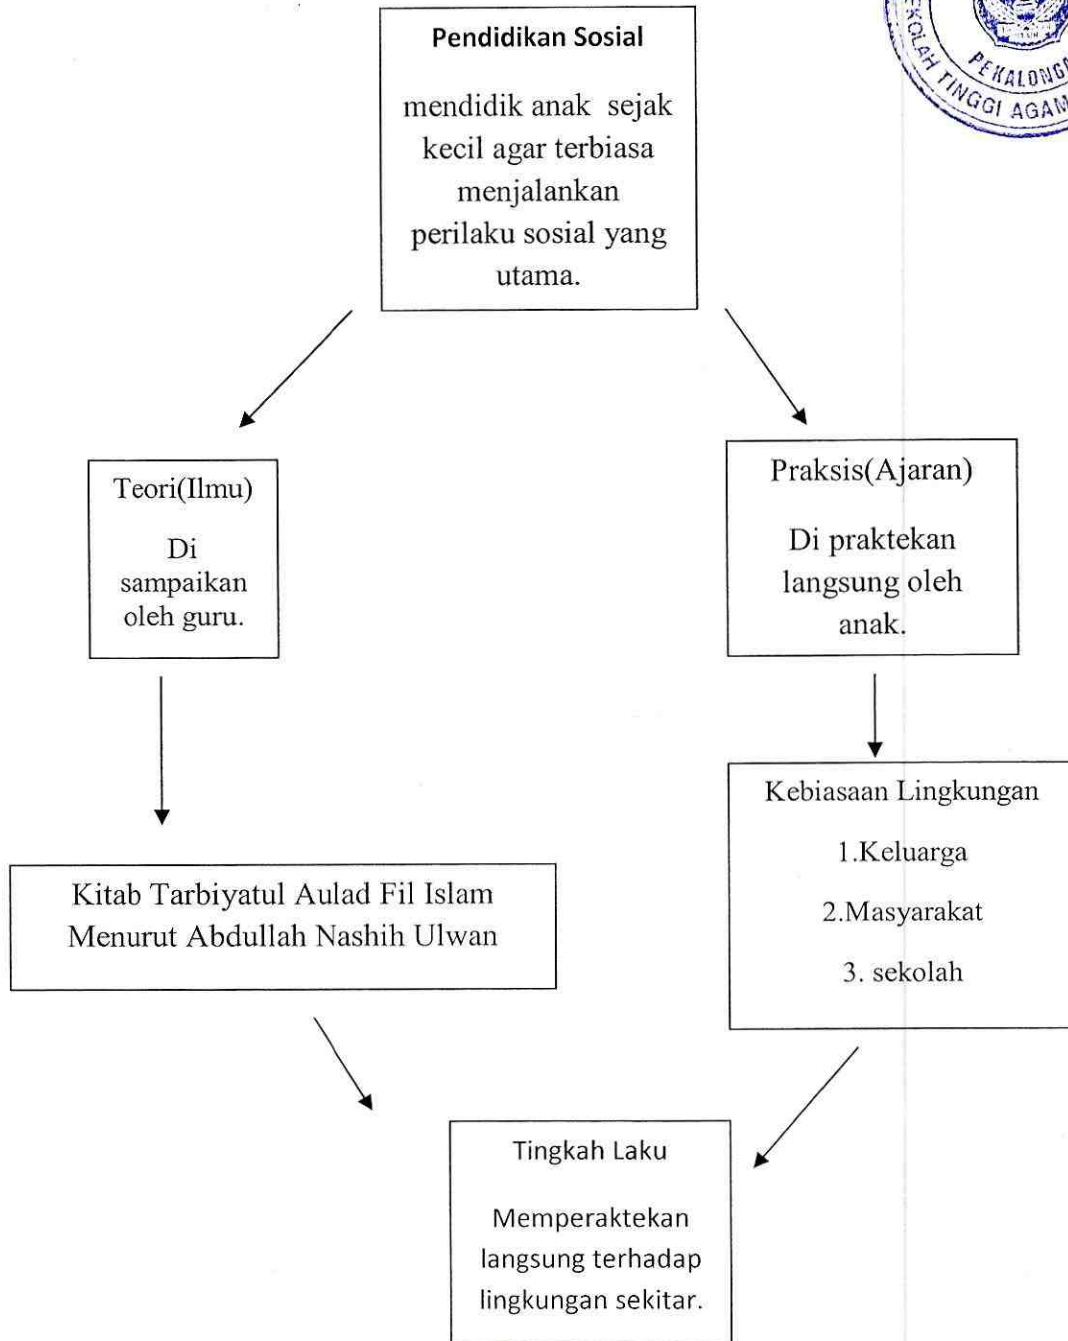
EKOLAH TINGGI AGAM PEKALONG

Pendidikan Sosial

mendidik anak sejak kecil agar terbiasa menjalankan perilaku sosial yang utama.

Teori(Ilmu)

Di sampaikan oleh guru.

Praksis(Ajaran)

Di praktekan langsung oleh anak.

Kebiasaan Lingkungan

1.Keluarga

2.Masyarakat

3. sekolah

Kitab Tarbiyatul Aulad Fil Islam Menurut Abdullah Nashih Ulwan

Tingkah Laku

Memperaktekan langsung terhadap lingkungan sekitar.